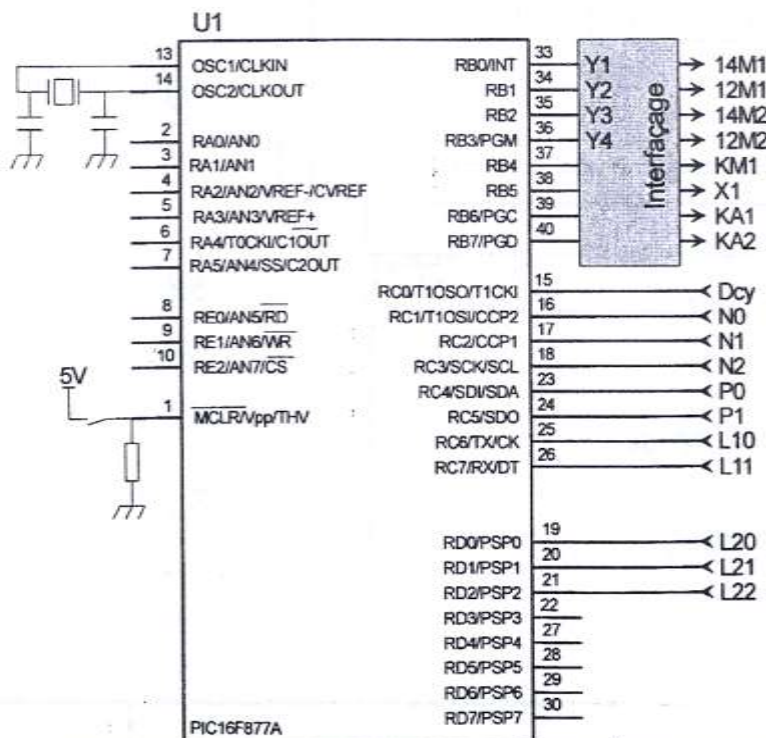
U1

13 OSC1/CLKIN
14 OSC2/CLKOUT
2 RA0/AN0
3 RA1/AN1
4 RA2/AN2/VREF-/CVREF
5 RA3/AN3/VREF+
6 RA4/T0CKI/C1OUT
7 RA5/AN4/SS/C2OUT
8 RE0/AN5/$\overline{RD}$
9 RE1/AN6/$\overline{WR}$
10 RE2/AN7/$\overline{CS}$
5V
1 $\overline{MCLR}$/Vpp/THV
PIC16F877A

RB0/INT 33
RB1 34
RB2 35
RB3/PGM 36
RB4 37
RB5 38
RB6/PGC 39
RB7/PGD 40
RC0/T1OSO/T1CKI 15
RC1/T1OSI/CCP2 16
RC2/CCP1 17
RC3/SCK/SCL 18
RC4/SDI/SDA 23
RC5/SDO 24
RC6/TX/CK 25
RC7/RX/DT 26
RD0/PSP0 19
RD1/PSP1 20
RD2/PSP2 21
RD3/PSP3 22
RD4/PSP4 27
RD5/PSP5 28
RD6/PSP6 29
RD7/PSP7 30

Y1
Y2
Y3
Y4
Interfaçage

14M1
12M1
14M2
12M2
KM1
X1
KA1
KA2
Dcy
N0
N1
N2
P0
P1
L10
L11
L20
L21
L22